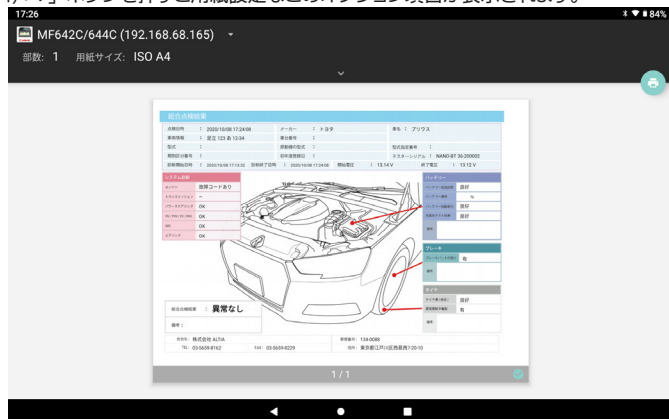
17:26

MF642C/644C (192.168.68.165)

部数: 1 用紙サイズ: ISO A4

総合点検結果

点検日時 : 2020/10/08 17:24:08
メーカー : トヨタ
車名 : プリウス
車両情報 : 足立 123 あ 12-34
型式 :
原動機の型式 :
初度登録日 :
テスターシリアル : NANO-BT 36-200002
終了電圧 : 13.12 V
開始電圧 : 13.14 V

システム診断
エンジン 故障コードあり
OK
OK
OK
OK

バッテリー
良好
%
良好
良好

ブレーキ
有

タイヤ
良好
有

総合点検結果 : 異常なし

備考 :

会社名 : 株式会社 ALTIA
TEL : 03-5659-8162
FAX : 03-5659-8229
郵便番号 : 134-0088
住所 : 東京都江戸川区西葛西7-20-10

1 / 1